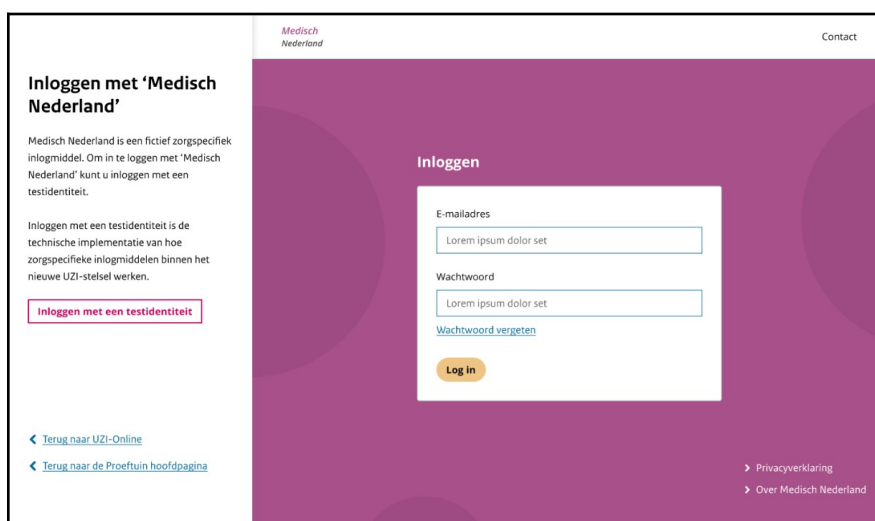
Inloggen met 'Medisch Nederland'

Medisch Nederland is een fictief zorgspecifiek inlogmiddel. Om in te loggen met 'Medisch Nederland' kunt u inloggen met een testidentiteit.

Inloggen met een testidentiteit is de technische implementatie van hoe zorgspecifieke inlogmiddelen binnen het nieuwe UZI-stelsel werken.

Inloggen met een testidentiteit

Terug naar UZI-Online

Terug naar de Proeftuin hoofdpagina

Medisch Nederland

Contact

Inloggen

E-mailadres

Lorem ipsum dolor set

Wachtwoord

Lorem ipsum dolor set

Wachtwoord vergeten

Log in

Privacyverklaring

Over Medisch Nederland